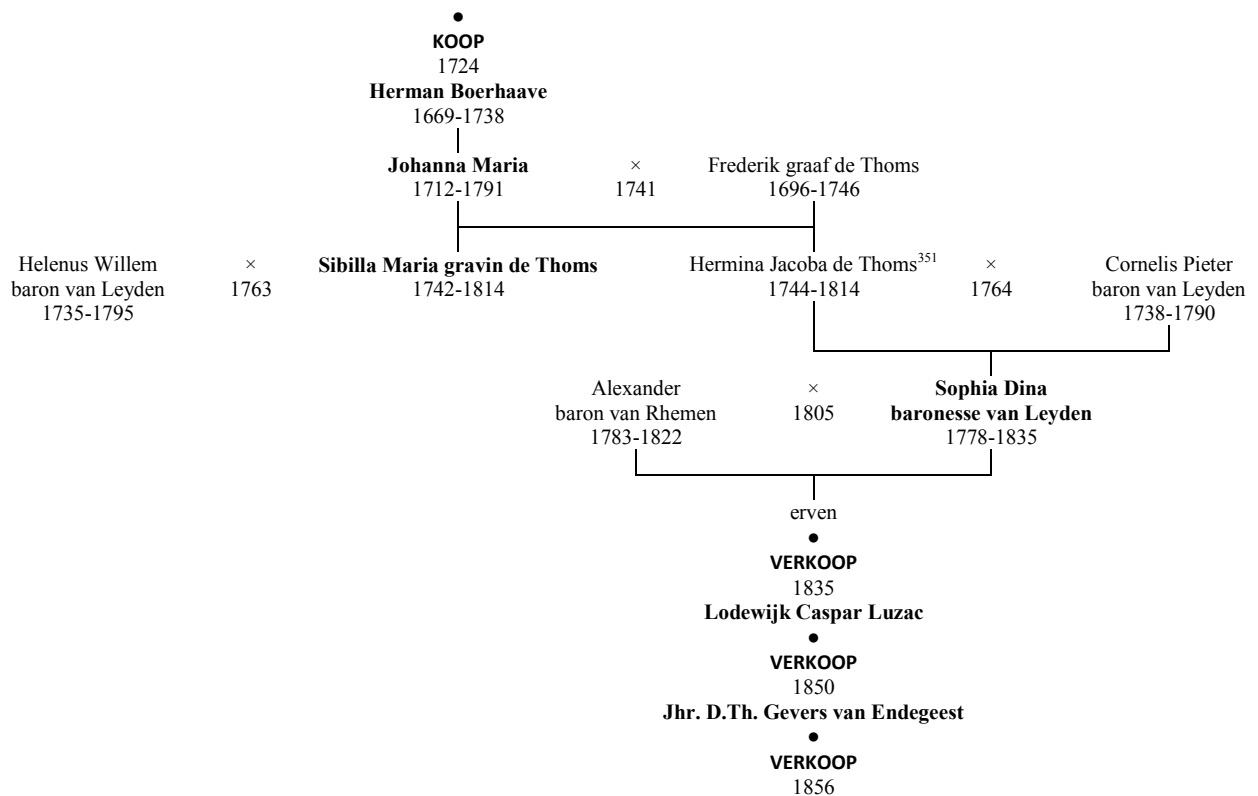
KOOP
1724
**Herman Boerhaave**
1669-1738

**Johanna Maria**
1712-1791

×
1741

Frederik graaf de Thoms
1696-1746

Helenus Willem
baron van Leyden
1735-1795

×
1763

**Sibilla Maria gravin de Thoms**
1742-1814

Hermina Jacoba de Thoms$^{351}$
1744-1814

×
1764

Cornelis Pieter
baron van Leyden
1738-1790

Alexander
baron van Rhemen
1783-1822

×
1805

**Sophia Dina**
**baronesse van Leyden**
1778-1835

erven

VERKOOP
1835
**Lodewijk Caspar Luzac**

VERKOOP
1850
**Jhr. D.Th. Gevers van Endegeest**

VERKOOP
1856